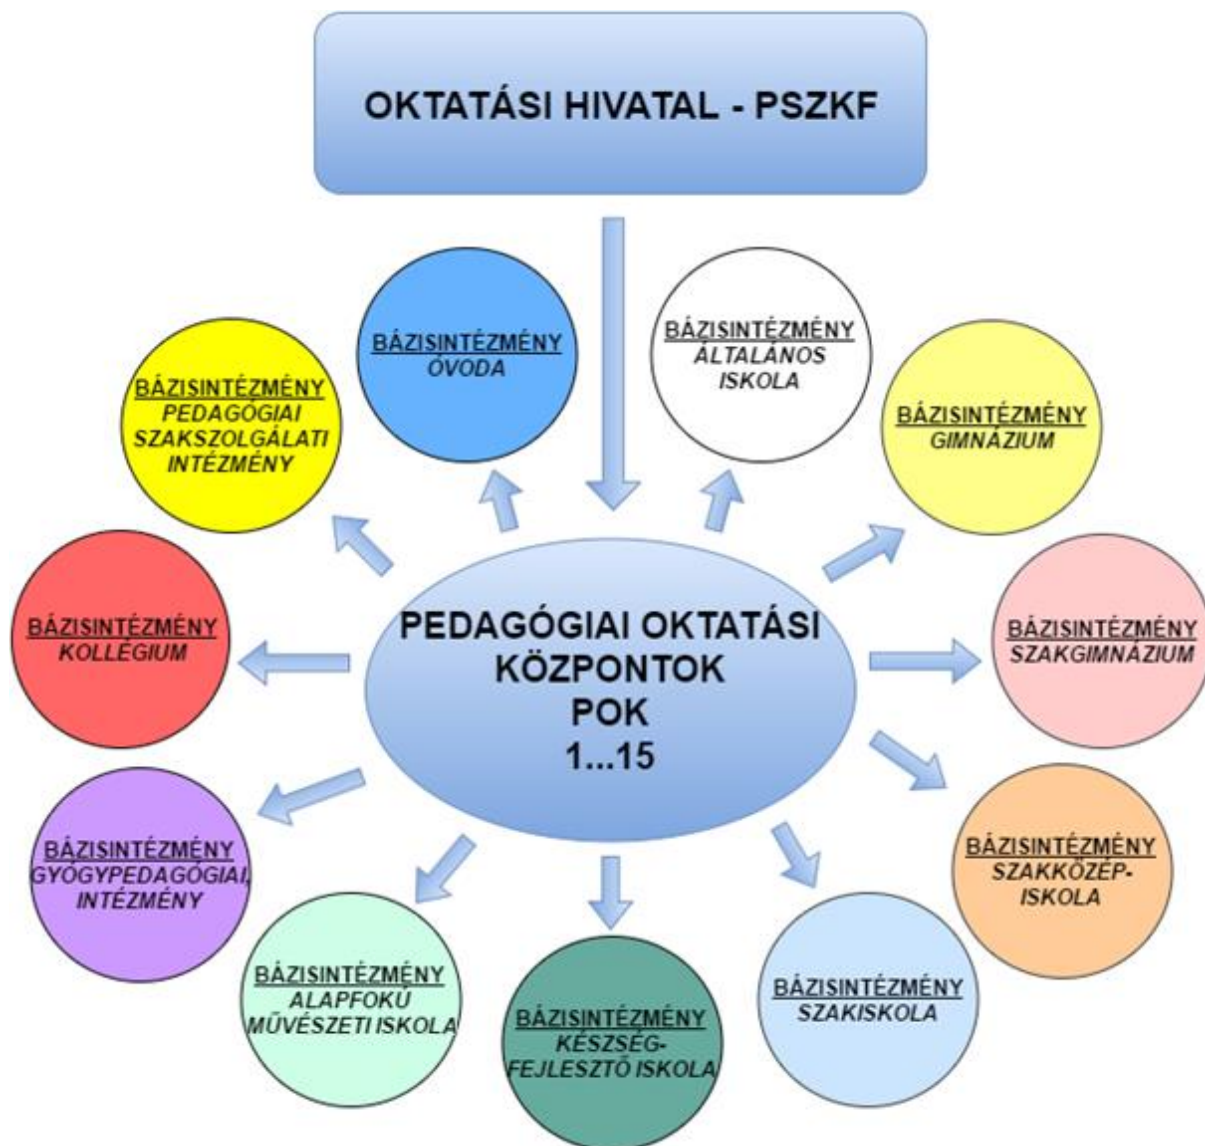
OKTATÁSI HIVATAL - PSZKF

BÁZISINTÉZMÉNY
ÓVODA

BÁZISINTÉZMÉNY
ÁLTALÁNOS ISKOLA

BÁZISINTÉZMÉNY
PEDAGÓGIAI SZAKSZOLGÁLATI INTÉZMÉNY

BÁZISINTÉZMÉNY
GIMNÁZIUM

BÁZISINTÉZMÉNY
KOLLÉGIUM

PEDAGÓGIAI OKTATÁSI KÖZPONTOK
POK
1...15

BÁZISINTÉZMÉNY
SZAKGIMNÁZIUM

BÁZISINTÉZMÉNY
SZAKKÖZÉP-ISKOLA

BÁZISINTÉZMÉNY
GYÓGYPEDAGÓGIAI INTÉZMÉNY

BÁZISINTÉZMÉNY
ALAPFOKÚ MŰVÉSZETI ISKOLA

BÁZISINTÉZMÉNY
KÉSZSÉG-FEJLESZTŐ ISKOLA

BÁZISINTÉZMÉNY
SZAKISKOLA